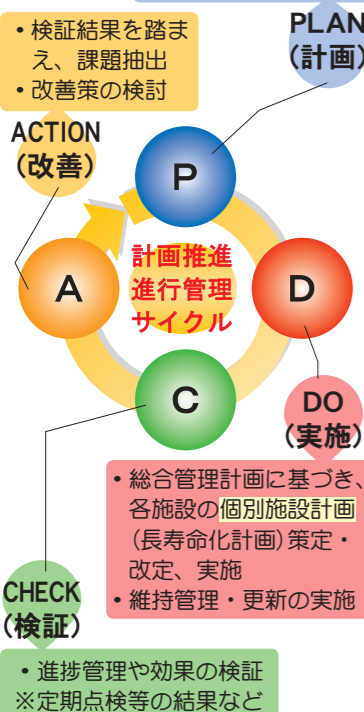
・検証結果を踏まえ、課題抽出
・改善策の検討

PLAN
(計画)

ACTION
(改善)

P

A

計画推進
進行管理
サイクル

D

C

DO
(実施)

・総合管理計画に基づき、各施設の個別施設計画(長寿命化計画)策定・改定、実施
・維持管理・更新の実施

CHECK
(検証)

・進捗管理や効果の検証
※定期点検等の結果など